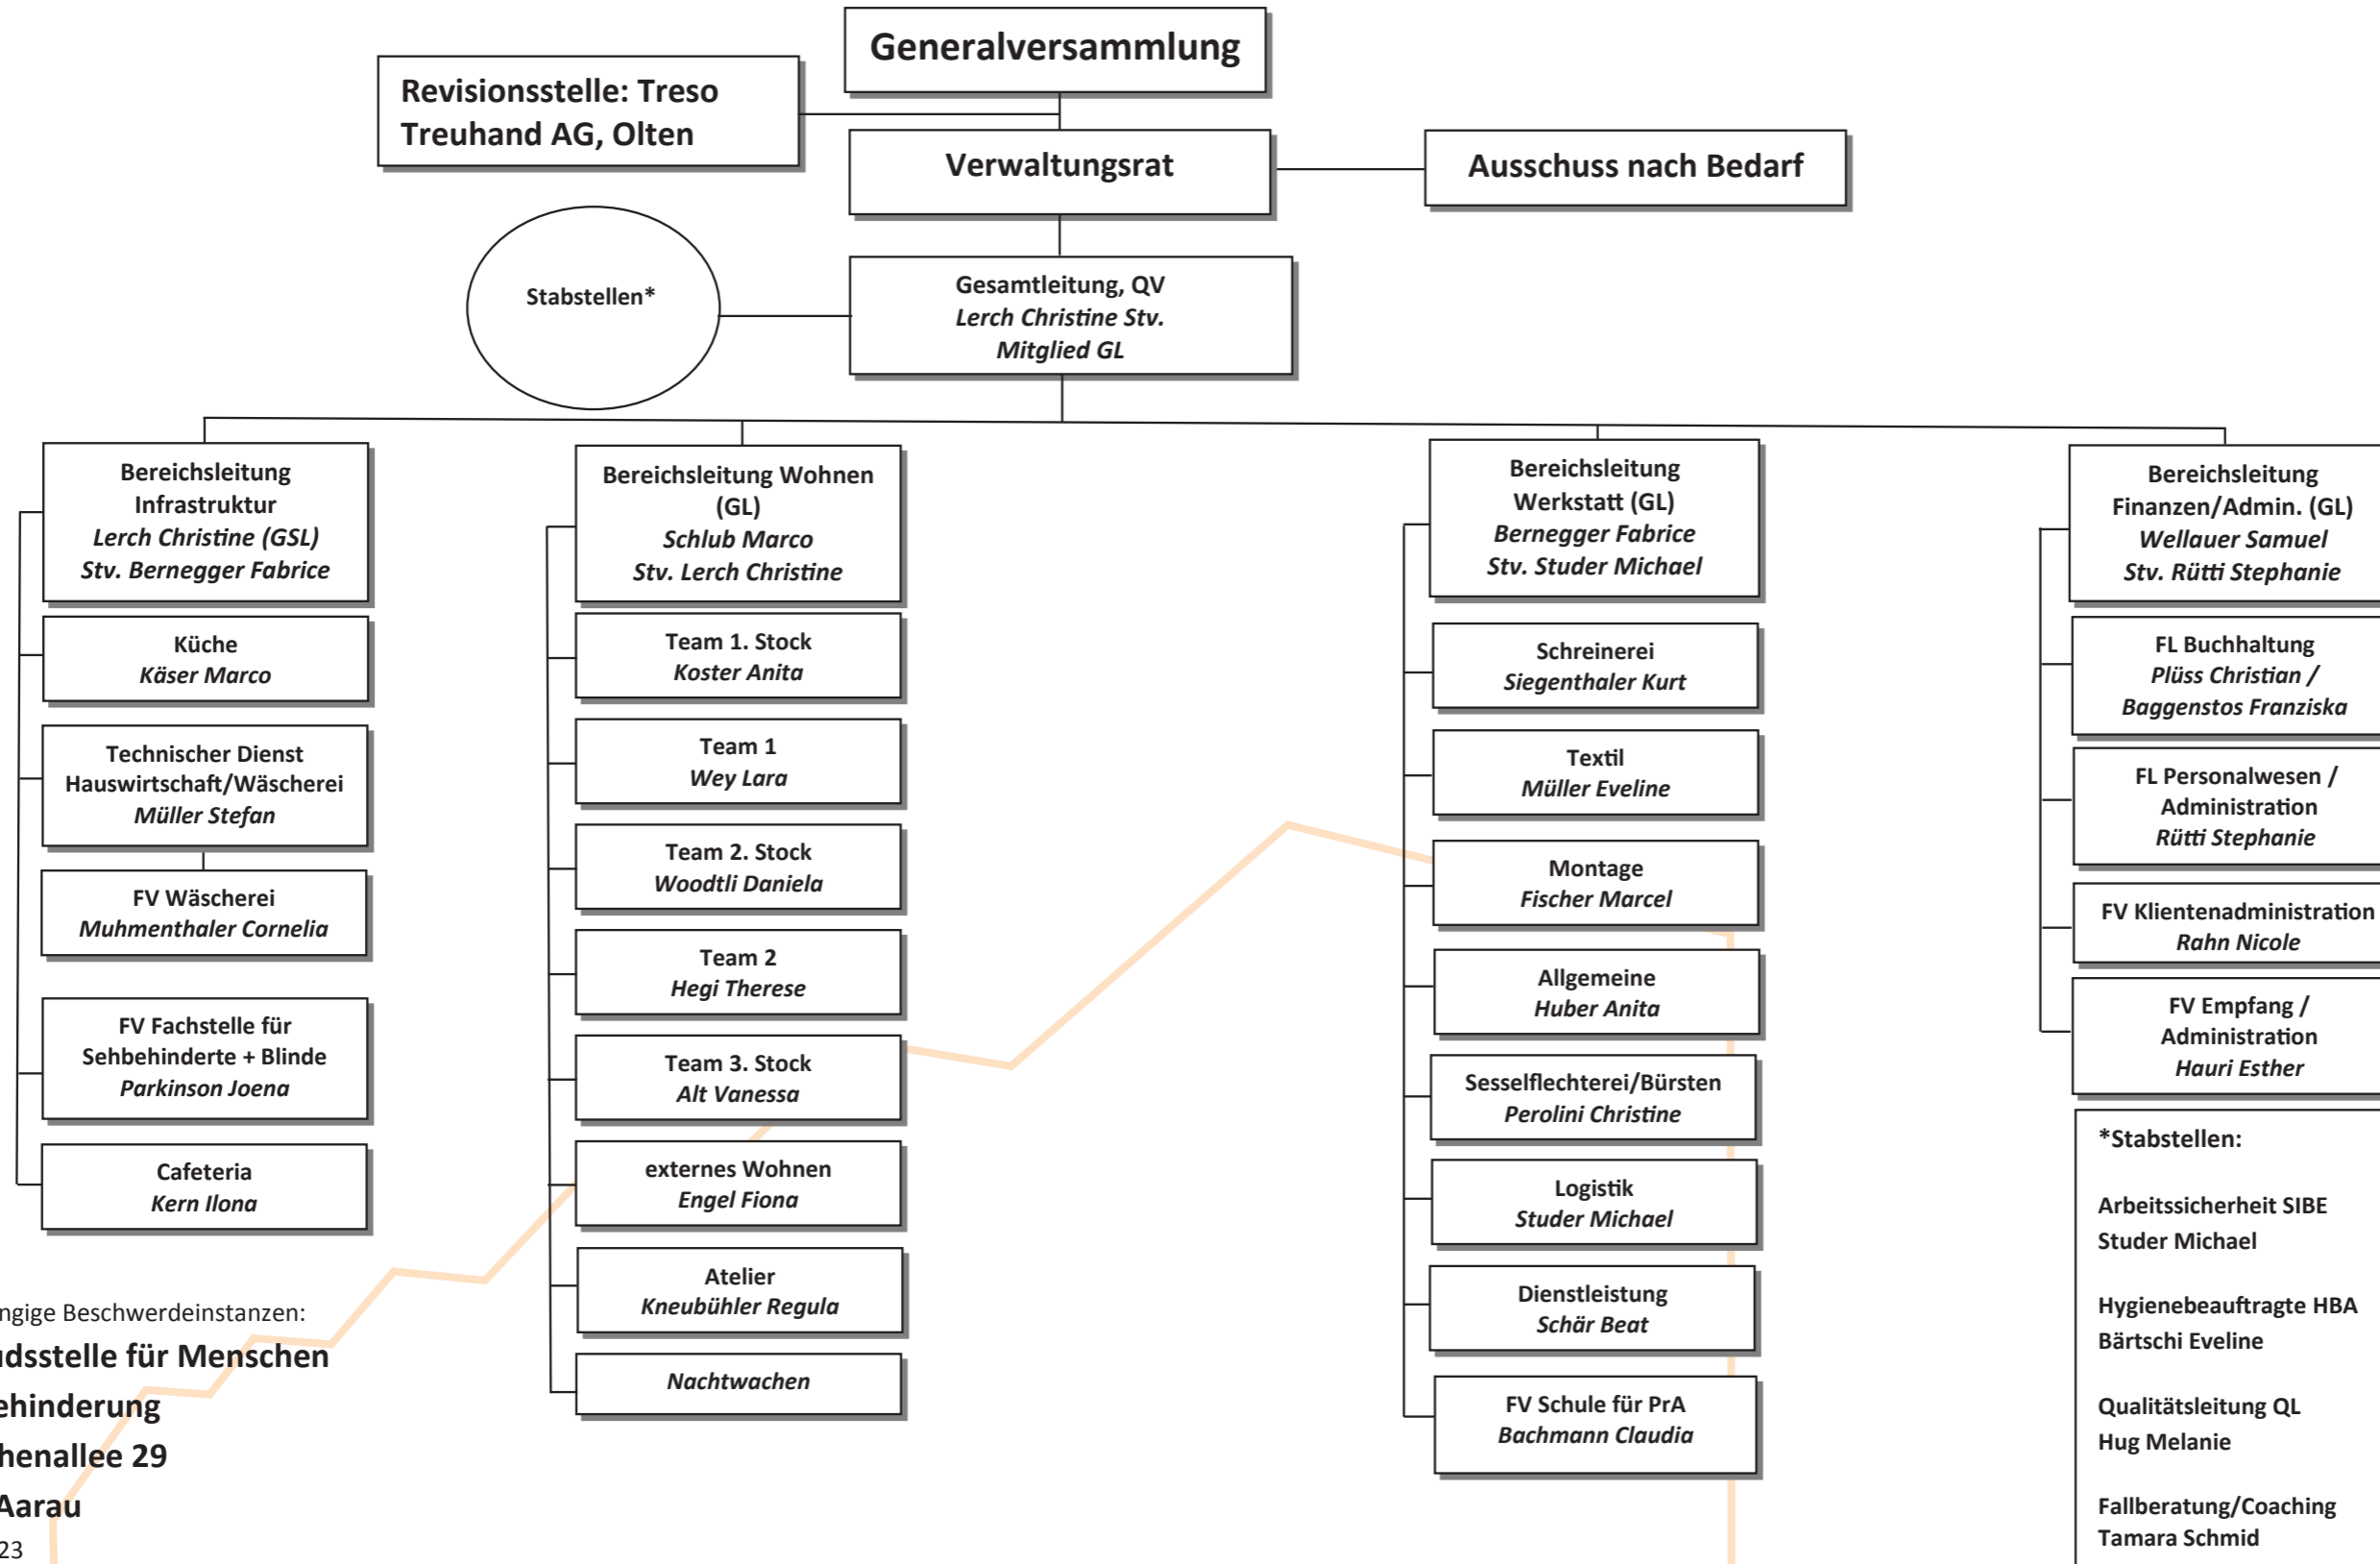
Generalversammlung

Revisionsstelle: Treso Treuhand AG, Olten

Verwaltungsrat

Ausschuss nach Bedarf

Stabstellen*

Gesamtleitung, QV
Lerch Christine Stv.
Mitglied GL

Bereichsleitung Infrastruktur
Lerch Christine (GSL)
Stv. Bernegger Fabrice

Küche
Käser Marco

Technischer Dienst Hauswirtschaft/Wäscherei
Müller Stefan

FV Wäscherei
Muhmenthaler Cornelia

FV Fachstelle für Sehbehinderte + Blinde
Parkinson Joena

Cafeteria
Kern Ilona

Bereichsleitung Wohnen (GL)
Schlub Marco
Stv. Lerch Christine

Team 1. Stock
Koster Anita

Team 1
Wey Lara

Team 2. Stock
Woodtli Daniela

Team 2
Hegi Therese

Team 3. Stock
Alt Vanessa

externes Wohnen
Engel Fiona

Atelier
Kneubühler Regula

Nachtwachen

Bereichsleitung Werkstatt (GL)
Bernegger Fabrice
Stv. Studer Michael

Schreinerei
Siegenthaler Kurt

Textil
Müller Eveline

Montage
Fischer Marcel

Allgemeine
Huber Anita

Sesselflechterei/Bürsten
Perolini Christine

Logistik
Studer Michael

Dienstleistung
Schär Beat

FV Schule für PrA
Bachmann Claudia

Bereichsleitung Finanzen/Admin. (GL)
Wellauer Samuel
Stv. Rütti Stephanie

FL Buchhaltung
Plüss Christian /
Baggenstos Franziska

FL Personalwesen / Administration
Rütti Stephanie

FV Klientenadministration
Rahn Nicole

FV Empfang / Administration
Hauri Esther

*Stabstellen:

Arbeitssicherheit SIBE
Studer Michael

Hygienebeauftragte HBA
Bärtschi Eveline

Qualitätsleitung QL
Hug Melanie

Fallberatung/Coaching
Tamara Schmid

ngige Beschwerdeinstanzen:
dsstelle für Menschen
ehinderung
henallee 29
Aarau
23